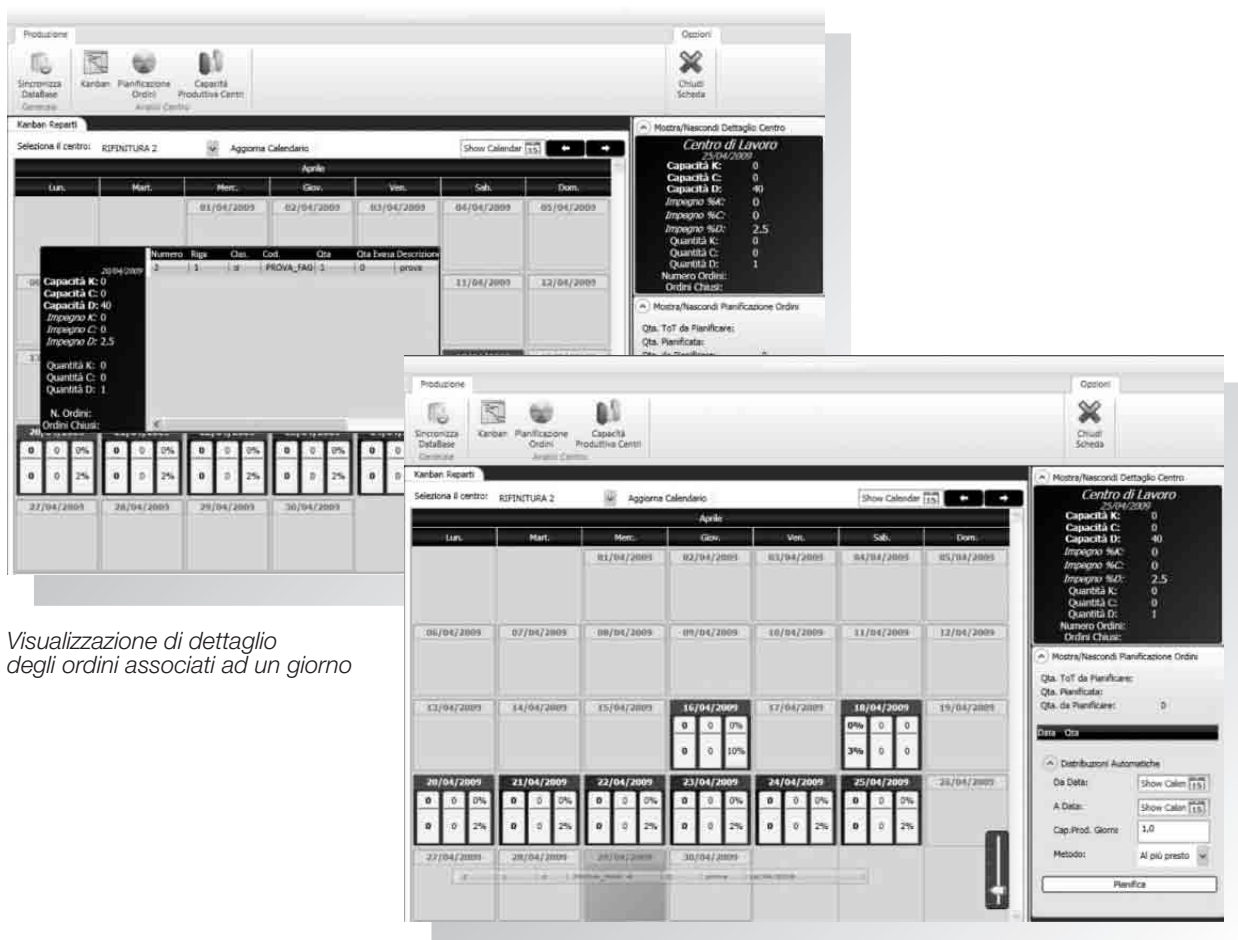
Produzione

Sincronizza DataBase
Generale

Kanban

Pianificazione Ordini

Capacità Produttive Centri
Analisi Centro

Opzioni

Chiudi Scheda

Kanban Reparti

Seleziona il centro: RIFINITURA 2

Aggiorna Calendario

Show Calendar

Aprile

| Lun. | Mart. | Merc. | Giov. | Ven. | Sab. | Dom. |
|---|---|---|---|---|---|---|
| | | 01/04/2009 | 02/04/2009 | 03/04/2009 | 04/04/2009 | 05/04/2009 |
| | | | | | 11/04/2009 | 12/04/2009 |
| 27/04/2009 | 28/04/2009 | 29/04/2009 | 30/04/2009 | | | |

20/04/2009
Capacità K: 0
Capacità C: 0
Capacità D: 40
Impegno K: 0
Impegno C: 0
Impegno D: 2.5

Quantità K: 0
Quantità C: 0
Quantità D: 1

N. Ordini:
Ordini Chiusi:

| Numero | Riga | Clas. | Cod. | Qta | Qta Evasa | Descrizione |
|---|---|---|---|---|---|---|
| 2 | 1 | si | PROVA_FAQ | 1 | 0 | prova |

Mostra/Nascondi Dettaglio Centro

Centro di Lavoro
25/04/2009
Capacità K: 0
Capacità C: 0
Capacità D: 40
Impegno %K: 0
Impegno %C: 0
Impegno %D: 2.5
Quantità K: 0
Quantità C: 0
Quantità D: 1
Numero Ordini:
Ordini Chiusi:

Mostra/Nascondi Pianificazione Ordini

Qta. ToT da Pianificare:
Qta. Pianificata:

Visualizzazione di dettaglio degli ordini associati ad un giorno

Produzione

Sincronizza DataBase
Generale

Kanban

Pianificazione Ordini

Capacità Produttive Centri
Analisi Centro

Opzioni

Chiudi Scheda

Kanban Reparti

Seleziona il centro: RIFINITURA 2

Aggiorna Calendario

Show Calendar

Aprile

| Lun. | Mart. | Merc. | Giov. | Ven. | Sab. | Dom. |
|---|---|---|---|---|---|---|
| | | 01/04/2009 | 02/04/2009 | 03/04/2009 | 04/04/2009 | 05/04/2009 |
| 06/04/2009 | 07/04/2009 | 08/04/2009 | 09/04/2009 | 10/04/2009 | 11/04/2009 | 12/04/2009 |
| 13/04/2009 | 14/04/2009 | 15/04/2009 | 16/04/2009 0 0 0% 0 0 10% | 17/04/2009 | 18/04/2009 0% 0 0 3% 0 0 | 19/04/2009 |
| 20/04/2009 0 0 0% 0 0 2% | 21/04/2009 0 0 0% 0 0 2% | 22/04/2009 0 0 0% 0 0 2% | 23/04/2009 0 0 0% 0 0 2% | 24/04/2009 0 0 0% 0 0 2% | 25/04/2009 0 0 0% 0 0 2% | 26/04/2009 |
| 27/04/2009 | 28/04/2009 | 29/04/2009 | 30/04/2009 | | | |

Mostra/Nascondi Dettaglio Centro

Centro di Lavoro
25/04/2009
Capacità K: 0
Capacità C: 0
Capacità D: 40
Impegno %K: 0
Impegno %C: 0
Impegno %D: 2.5
Quantità K: 0
Quantità C: 0
Quantità D: 1
Numero Ordini:
Ordini Chiusi:

Mostra/Nascondi Pianificazione Ordini

Qta. ToT da Pianificare:
Qta. Pianificata:
Qta. da Pianificare: 0

Data Qta

Distribuzioni Automatiche

Da Data: Show Calen

A Data: Show Calen

Cap.Prod. Giorno 1,0

Metodo: Al più presto

Pianifica